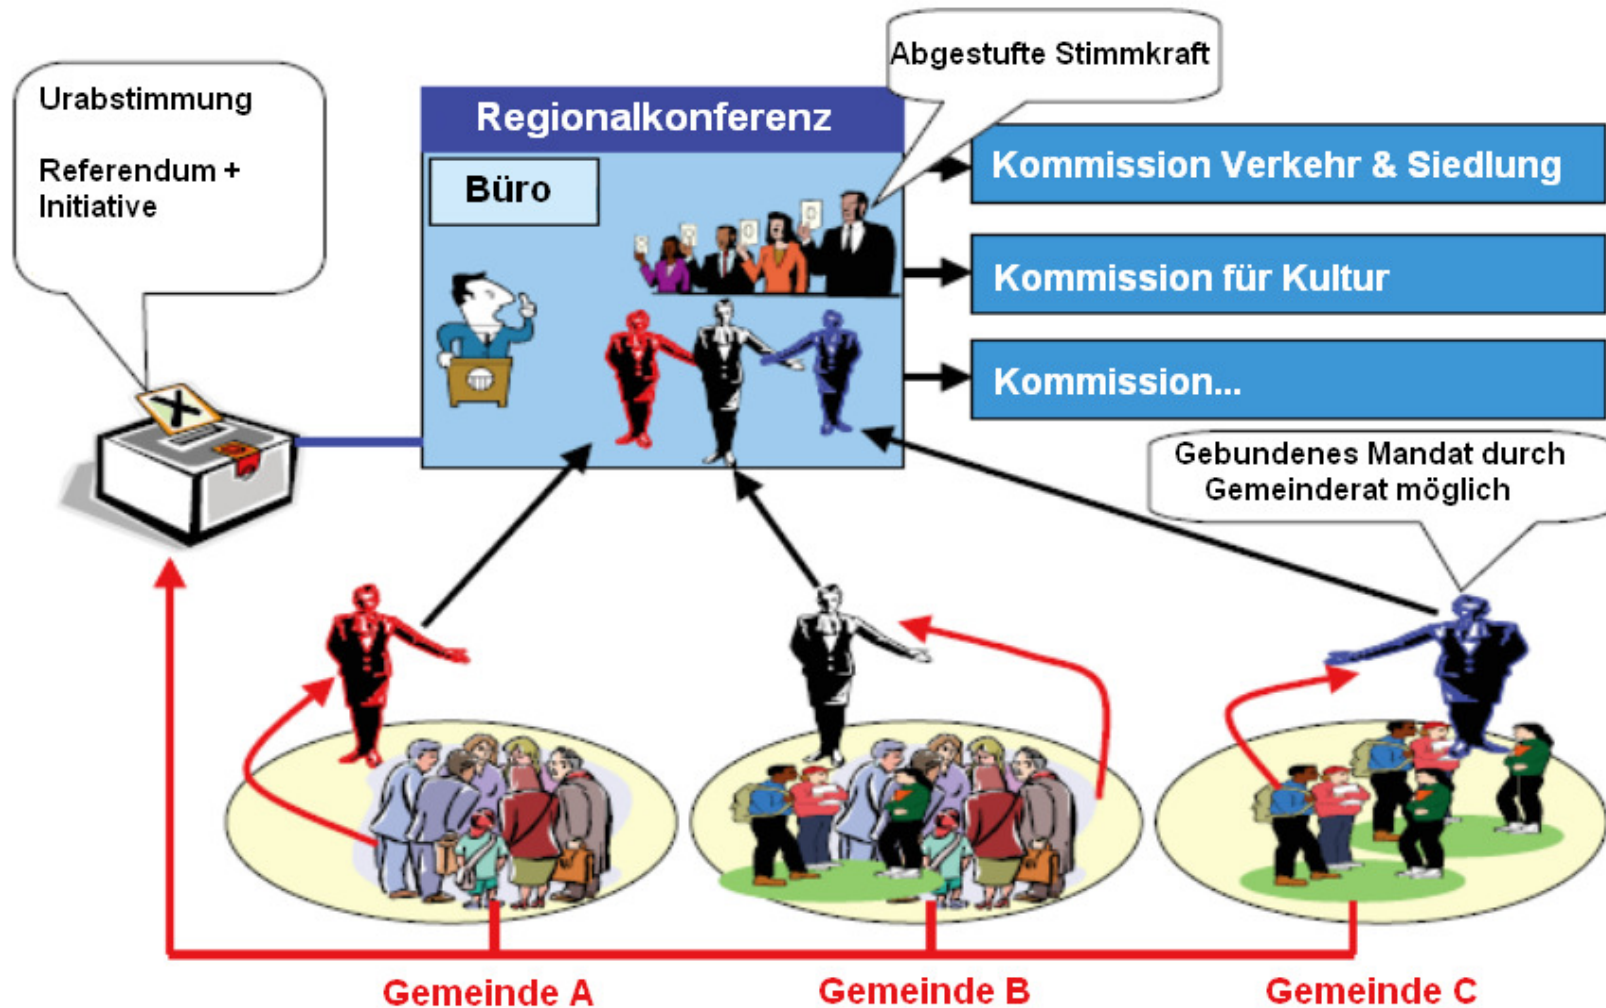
Urabstimmung

Referendum + Initiative

Abgestufte Stimmkraft

Regionalkonferenz

Büro

Kommission Verkehr & Siedlung

Kommission für Kultur

Kommission...

Gebundenes Mandat durch Gemeinderat möglich

Gemeinde A

Gemeinde B

Gemeinde C